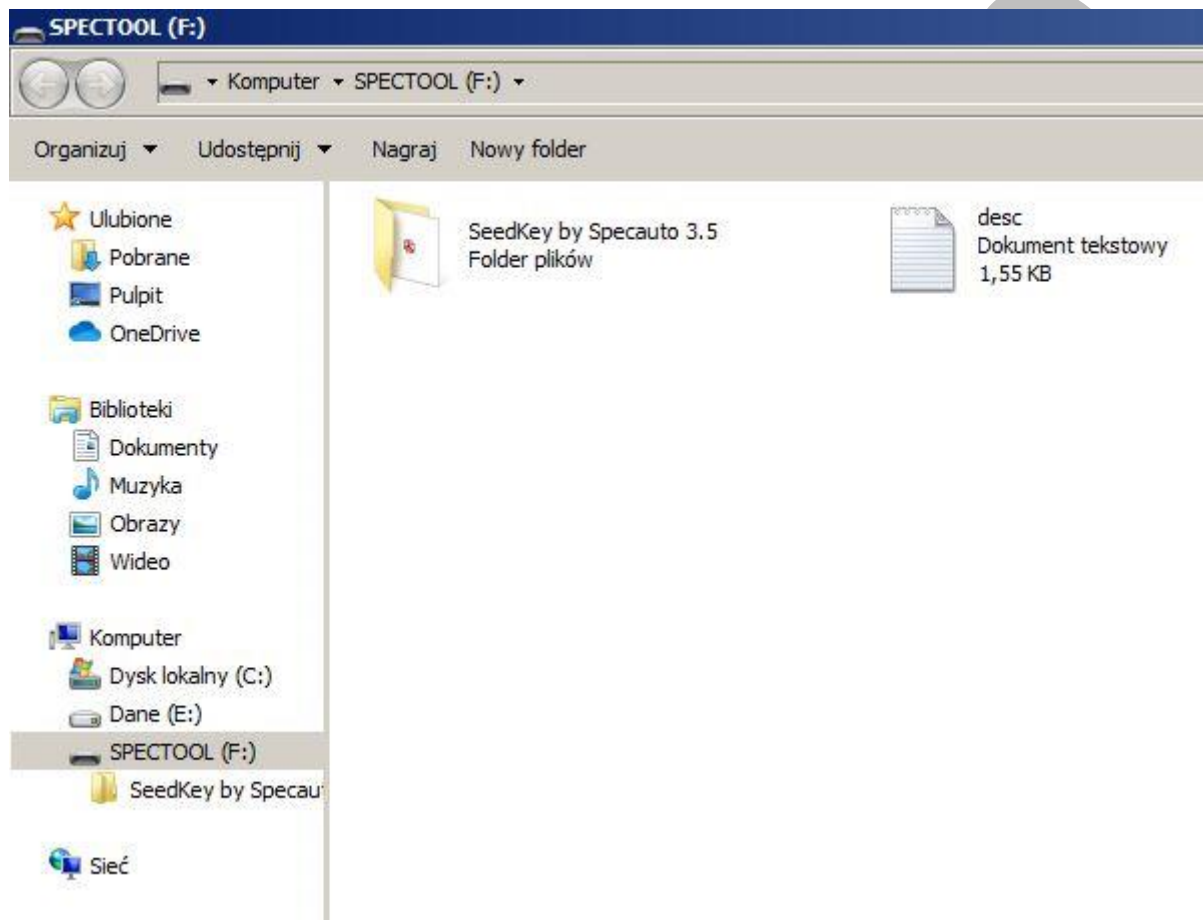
SPECTOOL (F:)

▸ Komputer ▸ SPECTOOL (F:) ▸

Organizuj ▾ Udostępnij ▾ Nagraj Nowy folder

Ulubione
Pobrane
Pulpit
OneDrive

Biblioteki
Dokumenty
Muzyka
Obrazy
Wideo

Komputer
Dysk lokalny (C:)
Dane (E:)
SPECTOOL (F:)
SeedKey by Specau

Sieć

SeedKey by Specauto 3.5
Folder plików

desc
Dokument tekstowy
1,55 KB